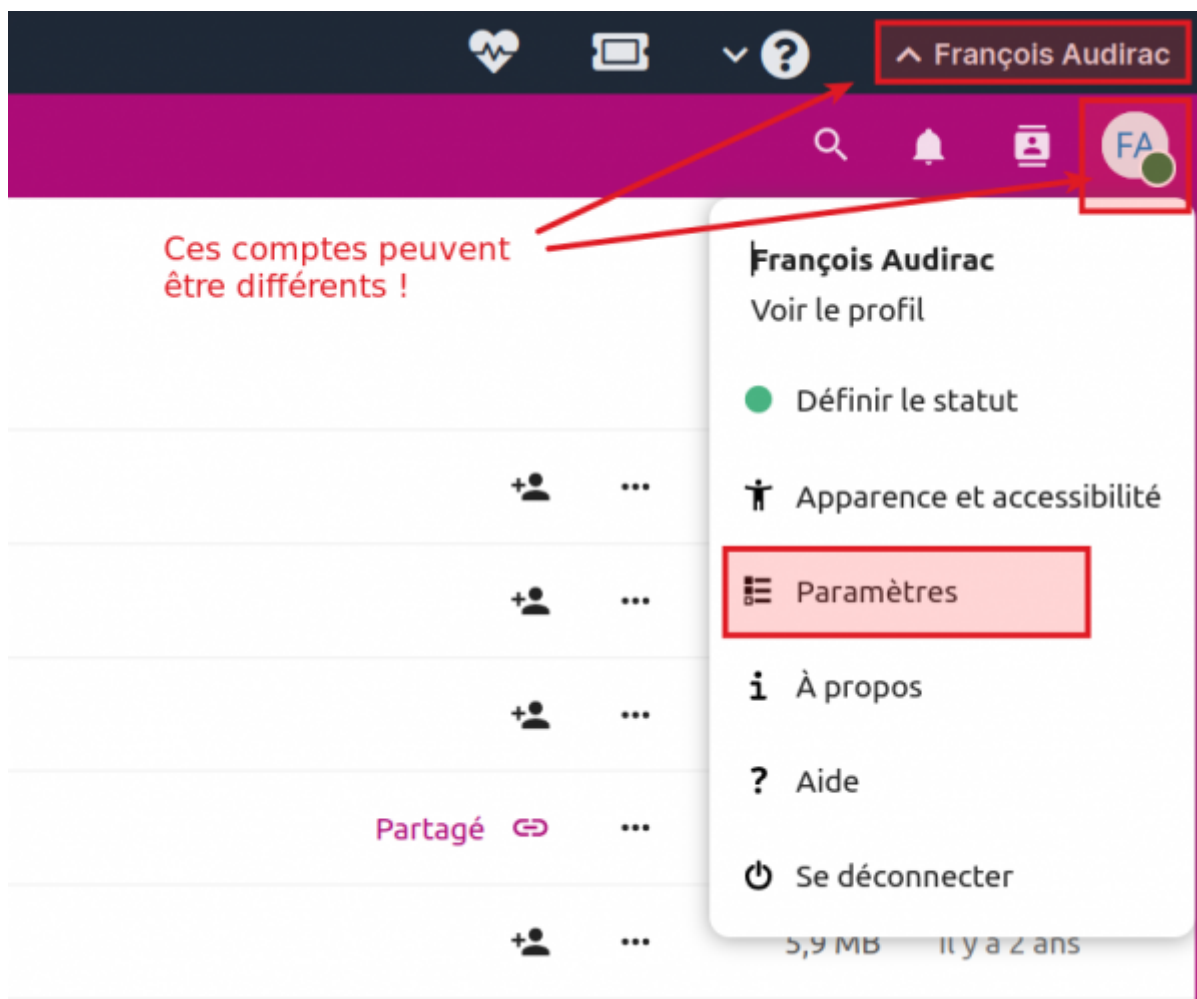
François Audirac

FA

Ces comptes peuvent être différents !

François Audirac
Voir le profil

Définir le statut

Apparence et accessibilité

Paramètres

À propos

Aide

Se déconnecter

Partagé

5,9 MB il y a 2 ans